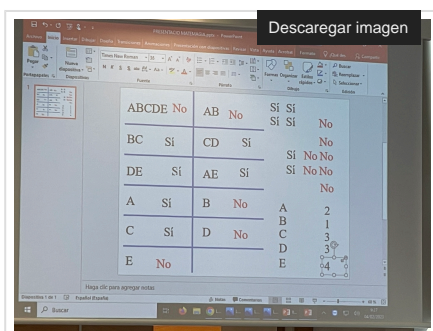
Descaregar imagen

PRESENTACIO MATEMÀTICAS.pptx - PowerPoint

Archivo Inicio Insertar Diseño Transiciones Animaciones Presentación con diapositivas Revisar Vista Ayuda Acrobat Formato

Pegar Nueva diapositiva Times New Roman Formas Organizar Estilos rápidos Buscar Reemplazar Seleccionar

Portapapeles Diapositivas Fuente Párrafo Dibujo Edición

| ABCDE No | AB No |
|---|---|
| BC Sí | CD Sí |
| DE Sí | AE Sí |
| A Sí | B No |
| C Sí | D No |
| E No | |

Sí Sí
Sí Sí
No
No
Sí No No
Sí No No
No

A 2
B 1
C 3
D 3
E 4

Haga clic para agregar notas

Diapositiva 1 de 1 Español (España) Notas Comentarios

Buscar